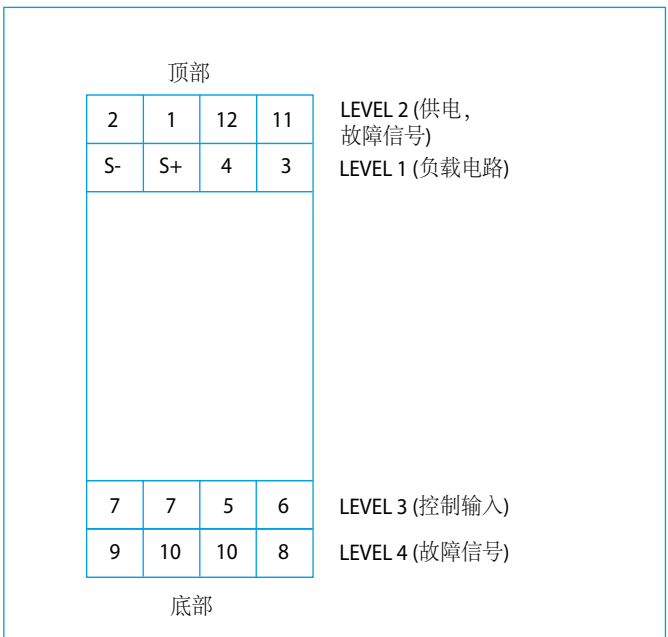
顶部

| 2 | 1 | 12 | 11 |
|---|---|---|---|
| S- | S+ | 4 | 3 |

LEVEL 2 (供电，故障信号)
LEVEL 1 (负载电路)

| 7 | 7 | 5 | 6 |
|---|---|---|---|
| 9 | 10 | 10 | 8 |

LEVEL 3 (控制输入)
LEVEL 4 (故障信号)

底部